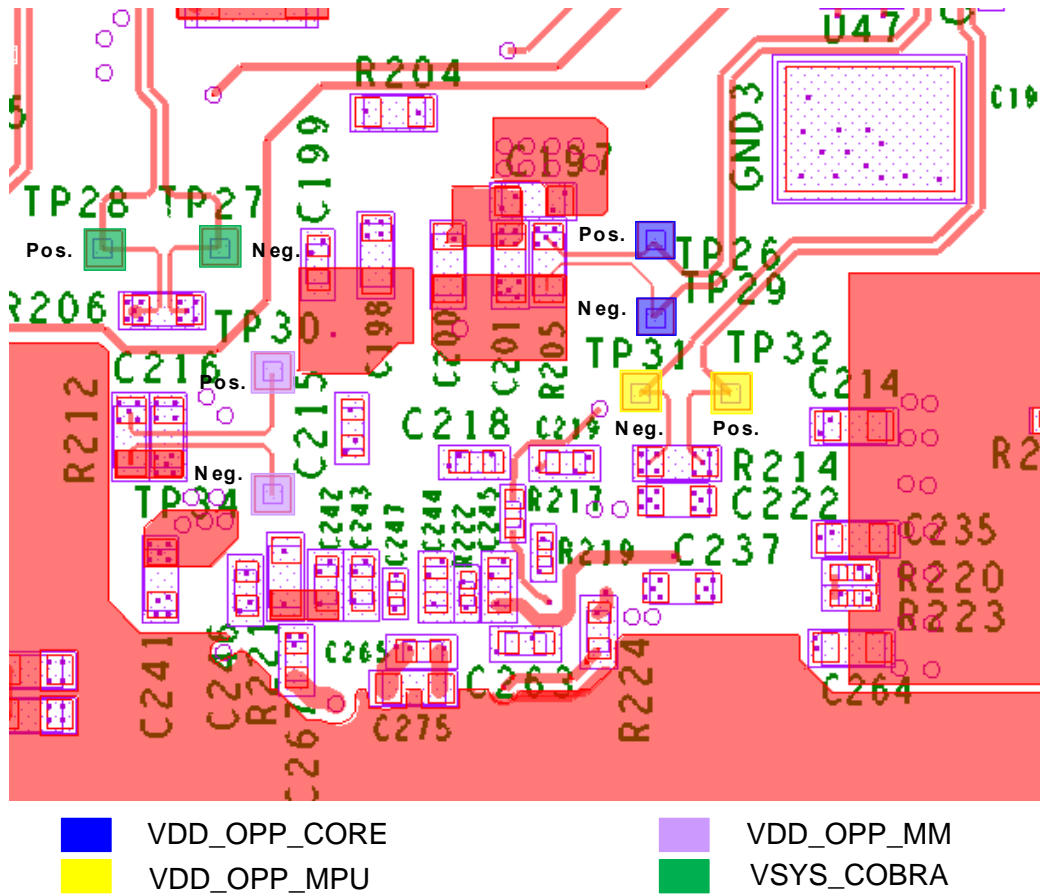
U47
R204
C19
GND3
C199
C197
TP28 TP27
Pos. Neg.
Pos.
TP26
TP29
Neg.
R206
TP30
C198
C200
C201
R205
TP31 TP32
C216
Pos.
C215
C214
R212
C218
C219
Neg.
Pos.
Neg.
R214
R2
TP34
R217
C222
C242 C243 C247 C244 R222 C245
C235
R219
C237
R220
R223
C246
R21
C265
C241
C26
C275
C263
R224
C264
VDD_OPP_CORE
VDD_OPP_MM
VDD_OPP_MPU
VSYS_COBRA